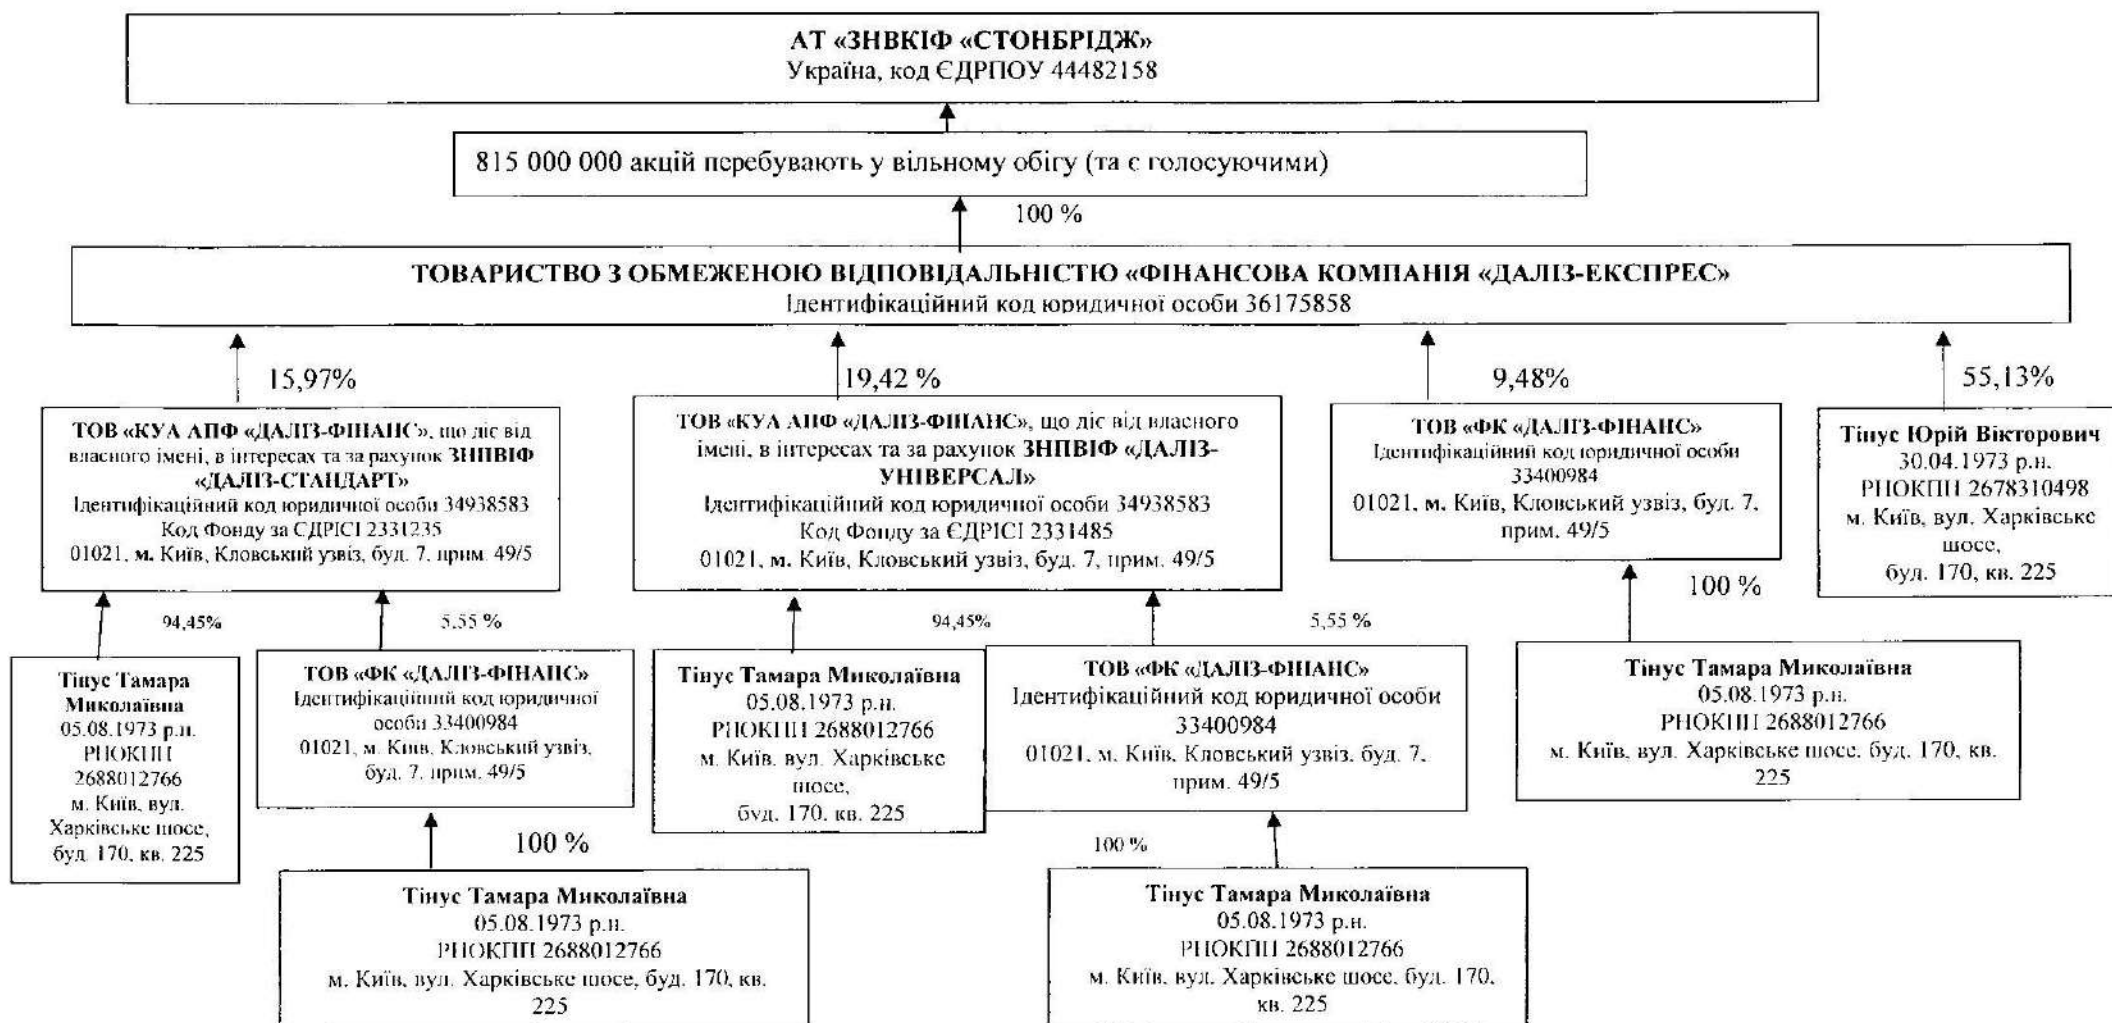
АТ «ЗНВКІФ «СТОНБРІДЖ»
Україна, код ЄДРПОУ 44482158

815 000 000 акцій перебувають у вільному обігу (та є голосуючими)

100 %

ТОВАРИСТВО З ОБМЕЖЕНОЮ ВІДПОВІДАЛЬНІСТЮ «ФІНАНСОВА КОМПАНІЯ «ДАЛІЗ-ЕКСПРЕС»
Ідентифікаційний код юридичної особи 36175858

15,97%

19,42 %

9,48%

55,13%

ТОВ «КУА АПФ «ДАЛІЗ-ФІНАНС», що діє від власного імені, в інтересах та за рахунок ЗНПВІФ «ДАЛІЗ-СТАНДАРТ»
Ідентифікаційний код юридичної особи 34938583
Код Фонду за ЄДРІСІ 2331235
01021, м. Київ, Кловський узвіз, буд. 7, прим. 49/5

ТОВ «КУА АПФ «ДАЛІЗ-ФІНАНС», що діє від власного імені, в інтересах та за рахунок ЗНПВІФ «ДАЛІЗ-УНІВЕРСАЛ»
Ідентифікаційний код юридичної особи 34938583
Код Фонду за ЄДРІСІ 2331485
01021, м. Київ, Кловський узвіз, буд. 7, прим. 49/5

ТОВ «ФК «ДАЛІЗ-ФІНАНС»
Ідентифікаційний код юридичної особи 33400984
01021, м. Київ, Кловський узвіз, буд. 7, прим. 49/5

Тінус Юрій Вікторович
30.04.1973 р.н.
РНОКПП 2678310498
м. Київ, вул. Харківське шосе,
буд. 170, кв. 225

94,45%

5,55 %

94,45%

5,55 %

100 %

Тінус Тамара Миколаївна
05.08.1973 р.н.
РНОКПП 2688012766
м. Київ, вул. Харківське шосе, буд. 170, кв. 225

ТОВ «ФК «ДАЛІЗ-ФІНАНС»
Ідентифікаційний код юридичної особи 33400984
01021, м. Київ, Кловський узвіз, буд. 7, прим. 49/5

Тінус Тамара Миколаївна
05.08.1973 р.н.
РНОКПП 2688012766
м. Київ, вул. Харківське шосе,
буд. 170, кв. 225

ТОВ «ФК «ДАЛІЗ-ФІНАНС»
Ідентифікаційний код юридичної особи 33400984
01021, м. Київ, Кловський узвіз, буд. 7, прим. 49/5

Тінус Тамара Миколаївна
05.08.1973 р.н.
РНОКПП 2688012766
м. Київ, вул. Харківське шосе, буд. 170, кв. 225

100 %

100 %

Тінус Тамара Миколаївна
05.08.1973 р.н.
РНОКПП 2688012766
м. Київ, вул. Харківське шосе, буд. 170, кв. 225

Тінус Тамара Миколаївна
05.08.1973 р.н.
РНОКПП 2688012766
м. Київ, вул. Харківське шосе, буд. 170, кв. 225